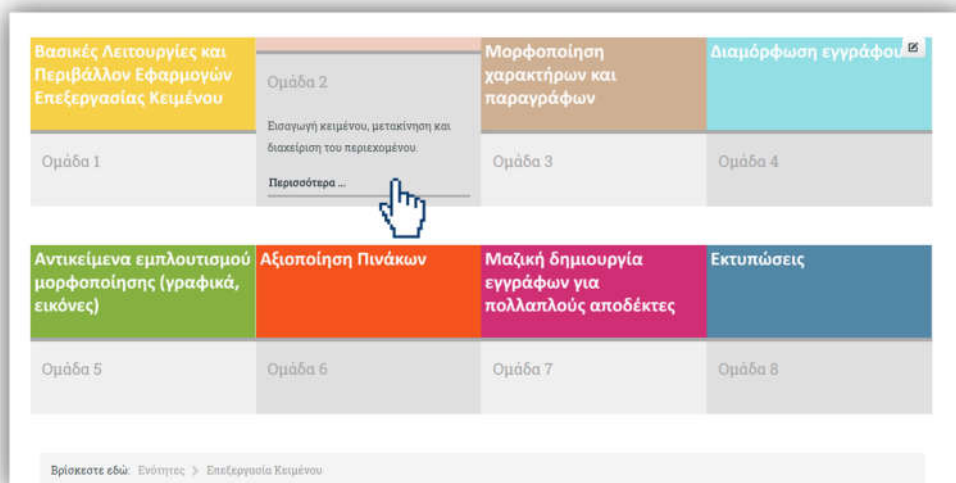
Βασικές Λειτουργίες και Περιβάλλον Εφαρμογών Επεξεργασίας Κειμένου

Ομάδα 1

Ομάδα 2

Εισαγωγή κειμένου, μετακίνηση και διαχείριση του περιεχομένου.

Περισσότερα ...

Μορφοποίηση χαρακτήρων και παραγράφων

Ομάδα 3

Διαμόρφωση εγγράφου

Ομάδα 4

Αντικείμενα εμπλουτισμού μορφοποίησης (γραφικά, εικόνες)

Ομάδα 5

Αξιοποίηση Πινάκων

Ομάδα 6

Μαζική δημιουργία εγγράφων για πολλαπλούς αποδέκτες

Ομάδα 7

Εκτυπώσεις

Ομάδα 8

Βρίσκεστε εδώ: Ενότητες > Επεξεργασία Κειμένου